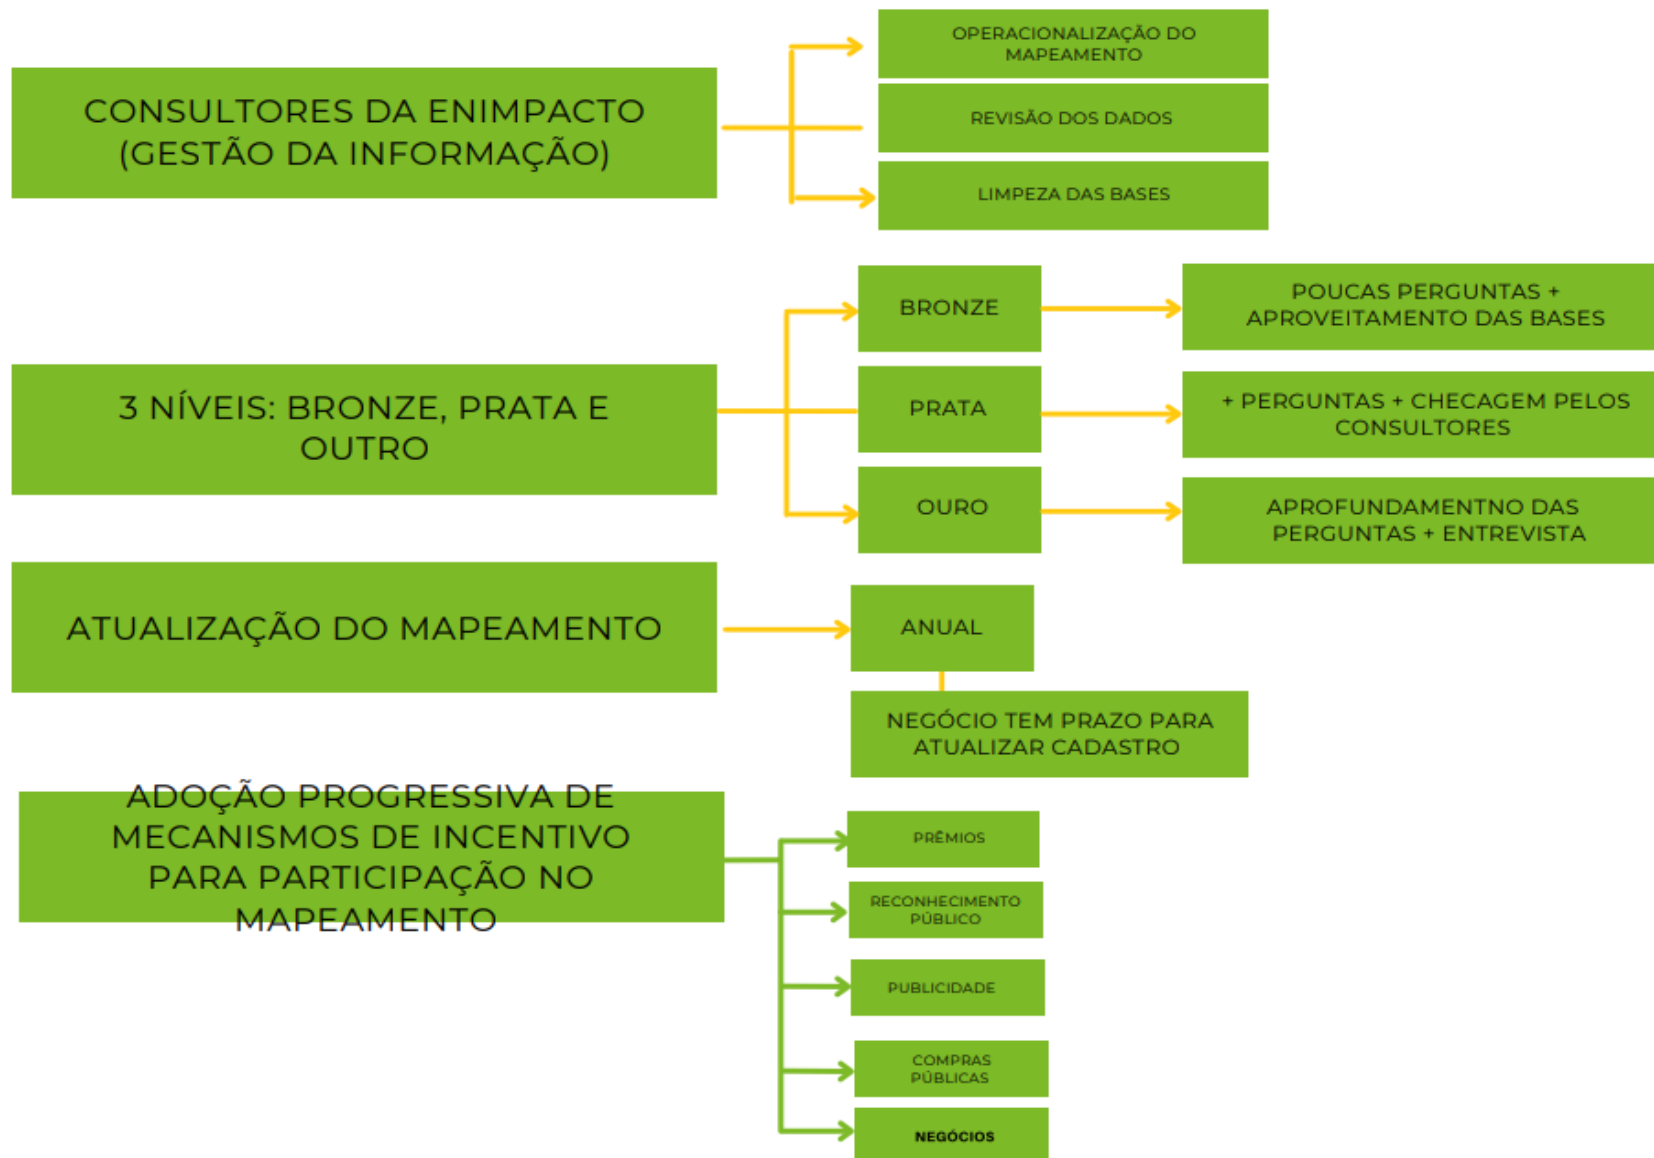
CONSULTORES DA ENIMPACTO (GESTÃO DA INFORMAÇÃO)

OPERACIONALIZAÇÃO DO MAPEAMENTO

REVISÃO DOS DADOS

LIMPEZA DAS BASES

3 NÍVEIS: BRONZE, PRATA E OUTRO

BRONZE

POUCAS PERGUNTAS + APROVEITAMENTO DAS BASES

PRATA

+ PERGUNTAS + CHECAGEM PELOS CONSULTORES

OURO

APROFUNDAMENTNO DAS PERGUNTAS + ENTREVISTA

ATUALIZAÇÃO DO MAPEAMENTO

ANUAL

NEGÓCIO TEM PRAZO PARA ATUALIZAR CADASTRO

ADOÇÃO PROGRESSIVA DE MECANISMOS DE INCENTIVO PARA PARTICIPAÇÃO NO MAPEAMENTO

PRÊMIOS

RECONHECIMENTO PÚBLICO

PUBLICIDADE

COMPRAS PÚBLICAS

NEGÓCIOS